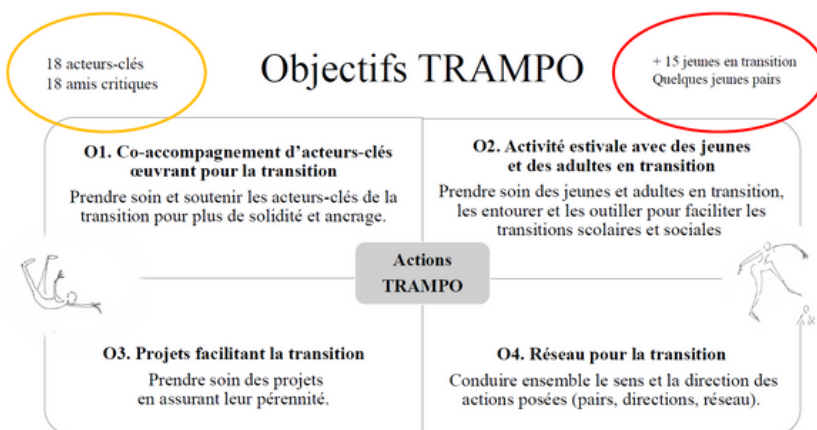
18 acteurs-clés
18 amis critiques

Objectifs TRAMPO

+ 15 jeunes en transition
Quelques jeunes pairs

O1. Co-accompagnement d'acteurs-clés œuvrant pour la transition

Prendre soin et soutenir les acteurs-clés de la transition pour plus de solidité et ancrage.

O2. Activité estivale avec des jeunes et des adultes en transition

Prendre soin des jeunes et adultes en transition, les entourer et les outiller pour faciliter les transitions scolaires et sociales

Actions TRAMPO

O3. Projets facilitant la transition

Prendre soin des projets en assurant leur pérennité.

O4. Réseau pour la transition

Conduire ensemble le sens et la direction des actions posées (pairs, directions, réseau).